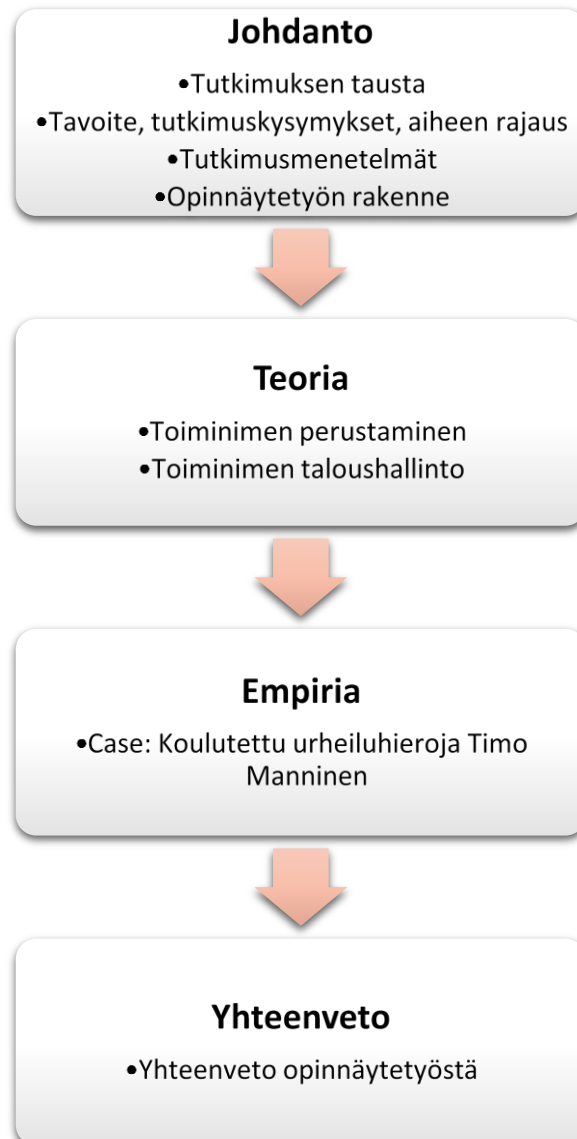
Johdanto

•Tutkimuksen tausta
•Tavoite, tutkimuskysymykset, aiheen rajaus
•Tutkimusmenetelmät
•Opinnäytetyön rakenne

Teoria

•Toiminimen perustaminen
•Toiminimen taloushallinto

Empiria

•Case: Koulutettu urheiluhieroja Timo Manninen

Yhteenveto

•Yhteenveto opinnäytetyöstä